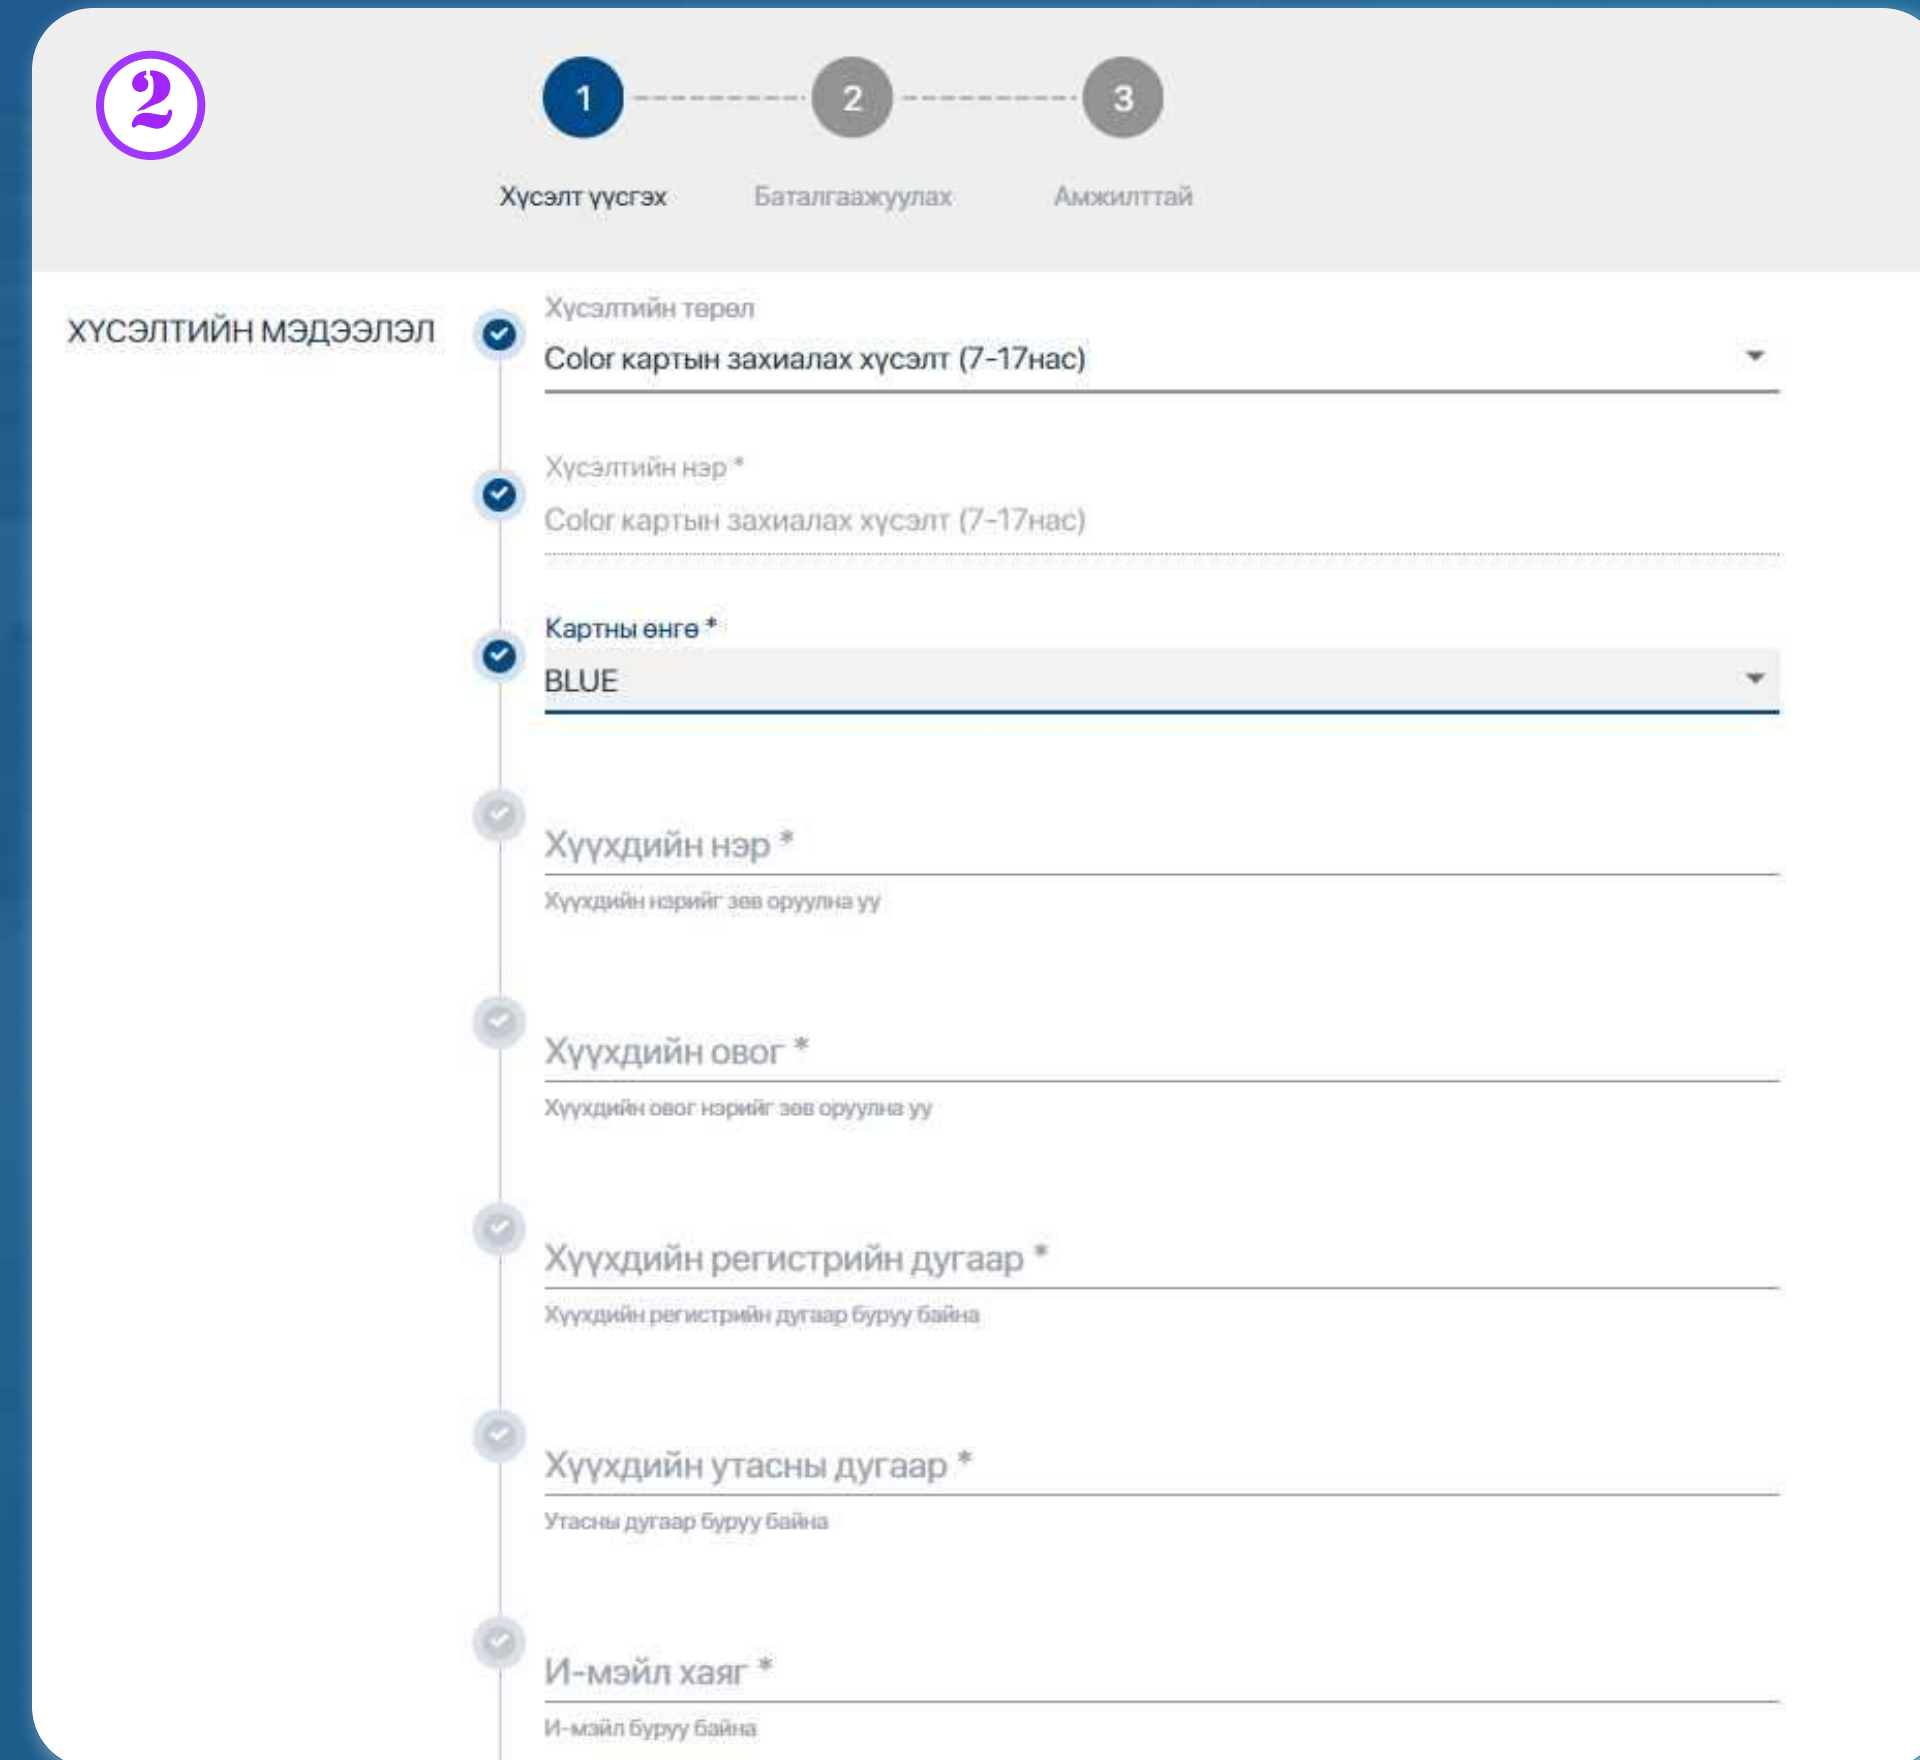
2

1 2 3

Хүсэлт үүсгэх Баталгаажуулах Амжилттай

ХҮСЭЛТИЙН МЭДЭЭЛЭЛ

Хүсэлтийн төрөл
Color картын захиалах хүсэлт (7-17нас)

Хүсэлтийн нэр *
Color картын захиалах хүсэлт (7-17нас)

Картны өнгө *
BLUE

Хүүхдийн нэр *
Хүүхдийн нэрийг зөв оруулна уу

Хүүхдийн овог *
Хүүхдийн овог нэрийг зөв оруулна уу

Хүүхдийн регистрийн дугаар *
Хүүхдийн регистрийн дугаар буруу байна

Хүүхдийн утасны дугаар *
Утасны дугаар буруу байна

И-мэйл хаяг *
И-мэйл буруу байна